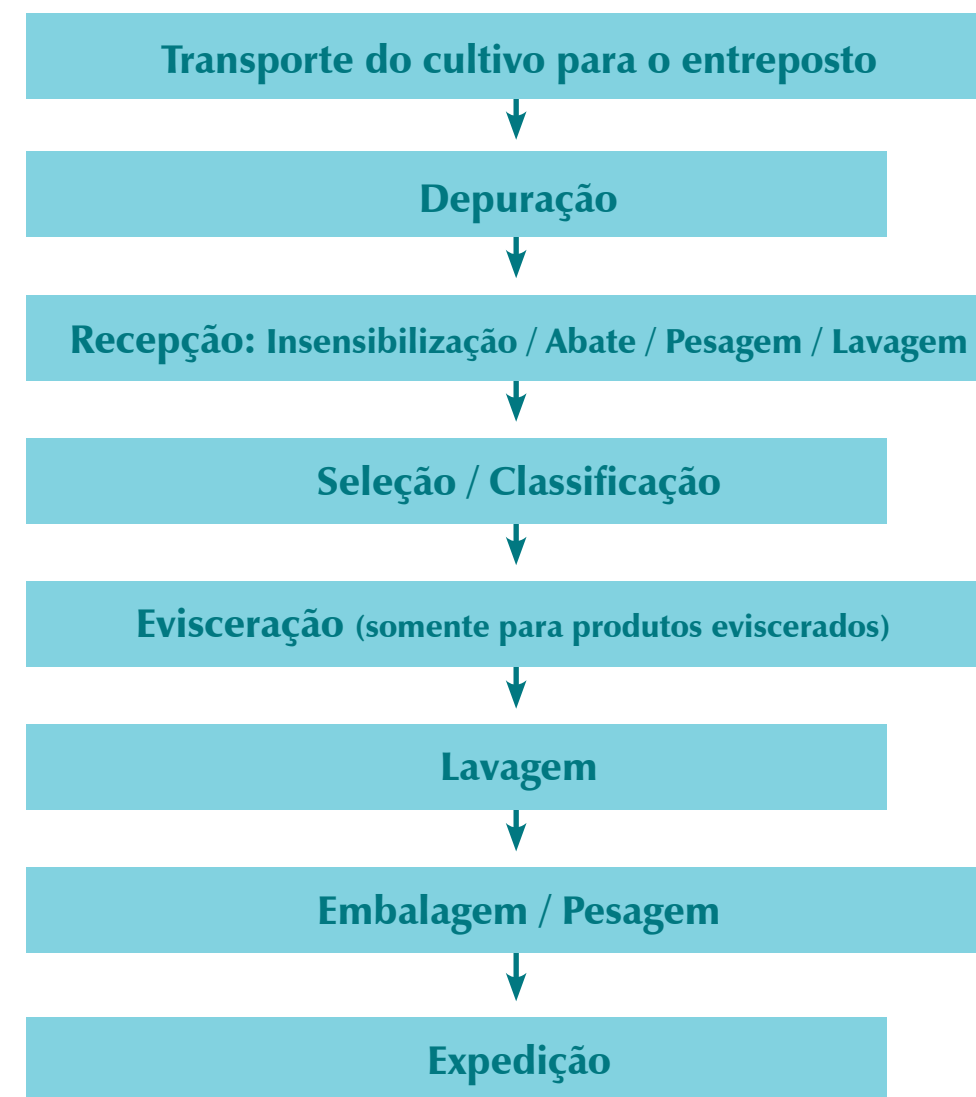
Transporte do cultivo para o entreposto

Depuração

Recepção: Insensibilização / Abate / Pesagem / Lavagem

Seleção / Classificação

Evisceração (somente para produtos eviscerados)

Lavagem

Embalagem / Pesagem

Expedição